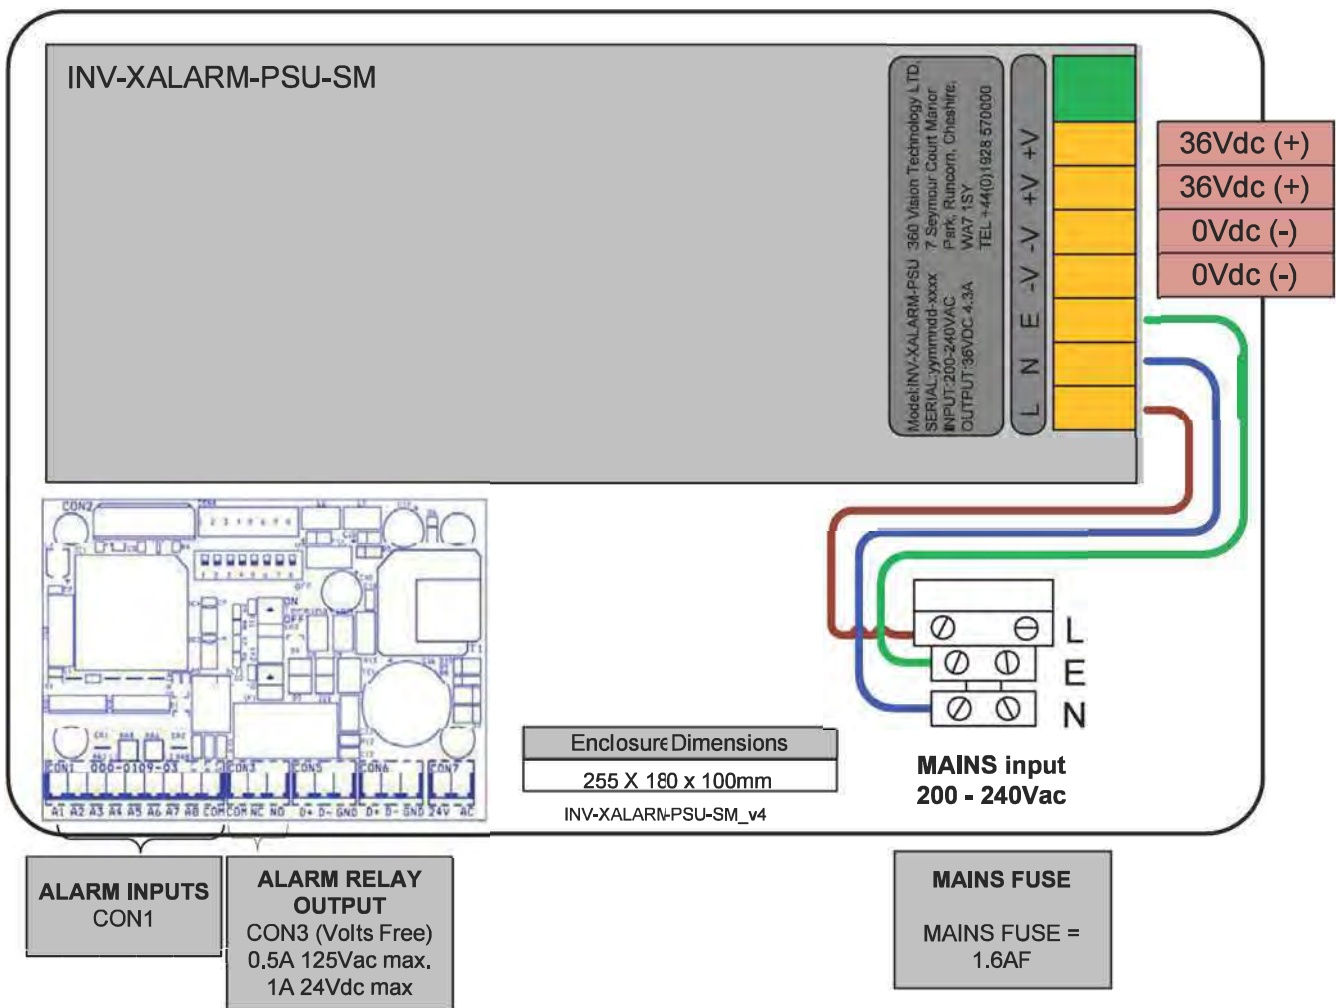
INV-XALARM-PSU-SM

Model:INV-XALARM-PSU
SERIAL:yymmdd-xxxx
INPUT:200-240VAC
OUTPUT:36VDC 4.3A

360 Vision Technology LTD.
7 Seymour Court Manor
Park, Runcorn, Cheshire,
WA7 1SY
TEL +44(0)1928 570000

L N E -V -V +V +V

36Vdc (+)
36Vdc (+)
0Vdc (-)
0Vdc (-)

CON2
CON1 000-0109-03 CON3 CON5 CON6 CON7
A1 A2 A3 A4 A5 A6 A7 A8 COM COM NC NO D+ D- GND D+ D- GND 24V AC

L
E
N

Enclosure Dimensions
255 X 180 x 100mm
INV-XALARM-PSU-SM_v4

MAINS input
200 - 240Vac

ALARM INPUTS
CON1

ALARM RELAY OUTPUT
CON3 (Volts Free)
0.5A 125Vac max.
1A 24Vdc max

MAINS FUSE

MAINS FUSE =
1.6AF